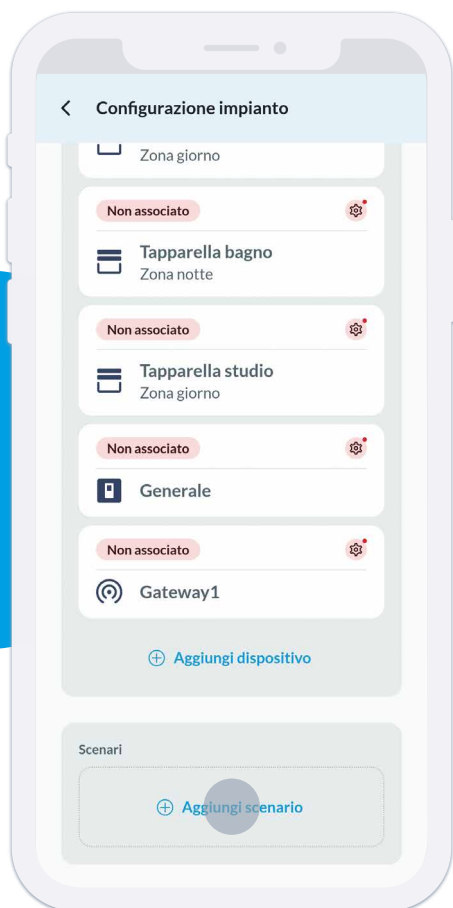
Configurazione impianto

Zona giorno

Non associato

Tapparella bagno
Zona notte

Non associato

Tapparella studio
Zona giorno

Non associato

Generale

Non associato

Gateway1

⊕ Aggiungi dispositivo

Scenari

⊕ Aggiungi scenario